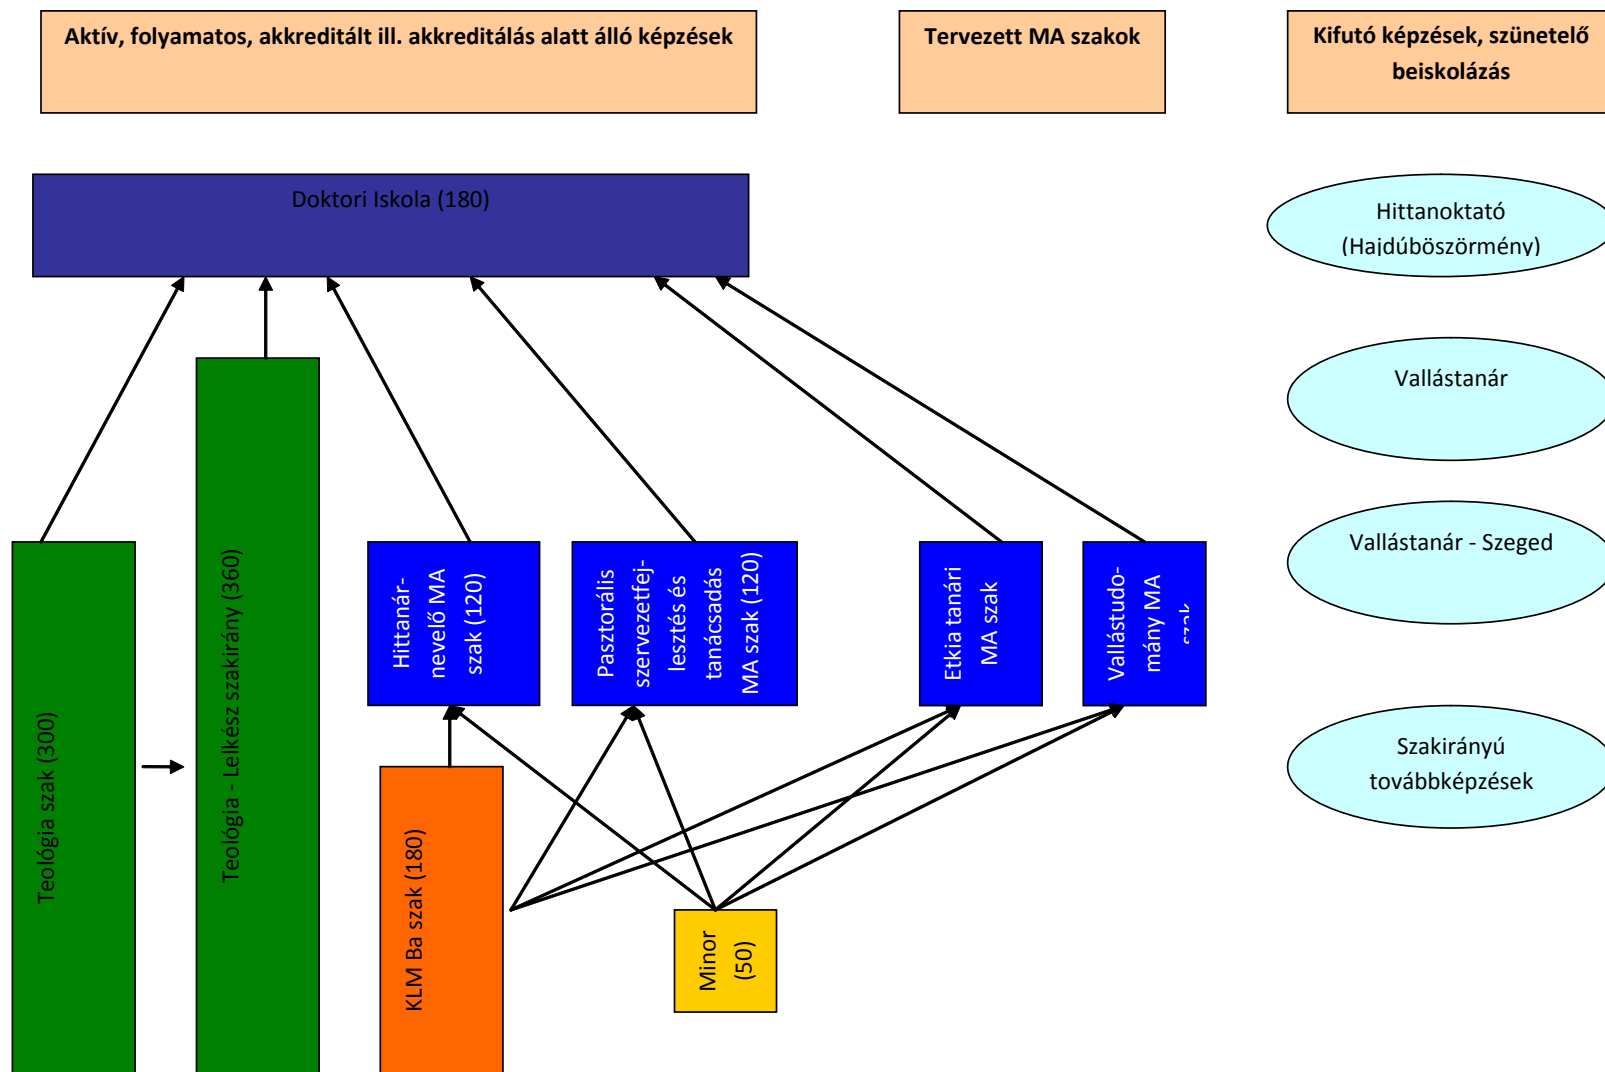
Aktív, folyamatos, akkreditált ill. akkreditálás alatt álló képzések

Tervezett MA szakok

Kifutó képzések, szünetelő beiskolázás

Doktori Iskola (180)

Hittanoktató (Hajdúböszörmény)

Vallástanár

Vallástanár - Szeged

Szakirányú továbbképzések

Teológia szak (300)

Teológia - Lelkész szakirány (360)

Hittanár-nevelő MA szak (120)

Pasztorális szervezetfejlesztés és tanácsadás MA szak (120)

Etkia tanári MA szak

Vallástudomány MA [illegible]

KLM Ba szak (180)

Minor (50)